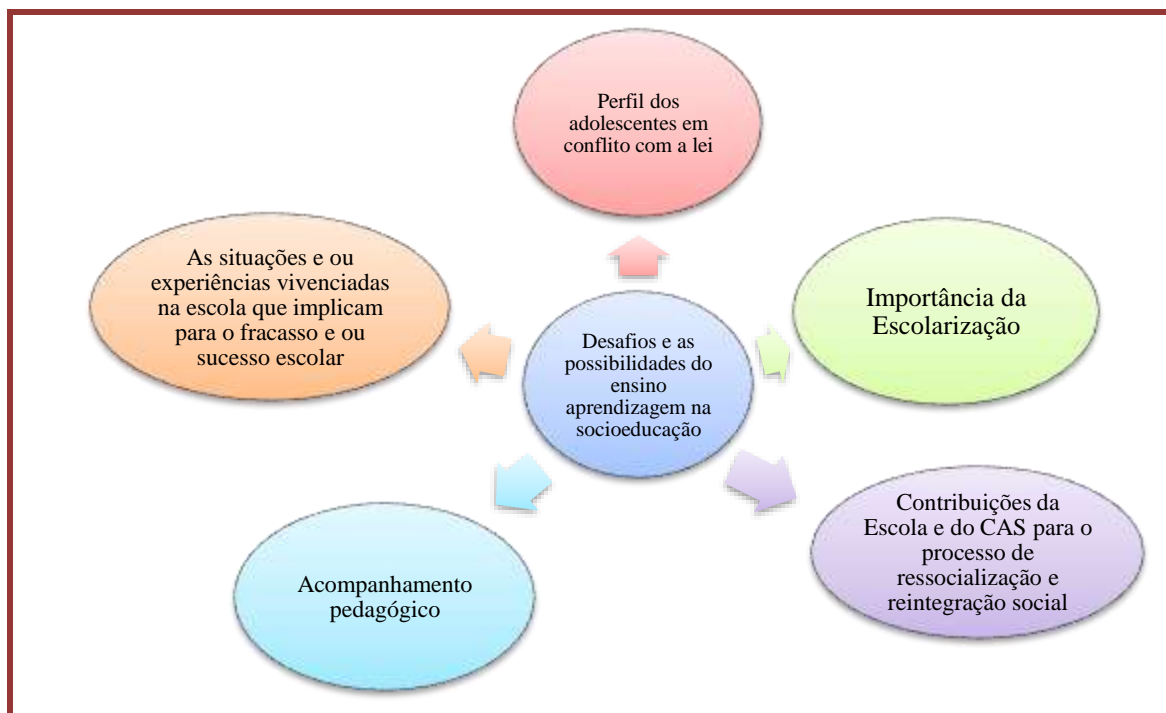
Perfil dos adolescentes em conflito com a lei

As situações e ou experiências vivenciadas na escola que implicam para o fracasso e ou sucesso escolar

Importância da Escolarização

Desafios e as possibilidades do ensino aprendizagem na socioeducação

Contribuições da Escola e do CAS para o processo de ressocialização e reintegração social

Acompanhamento pedagógico